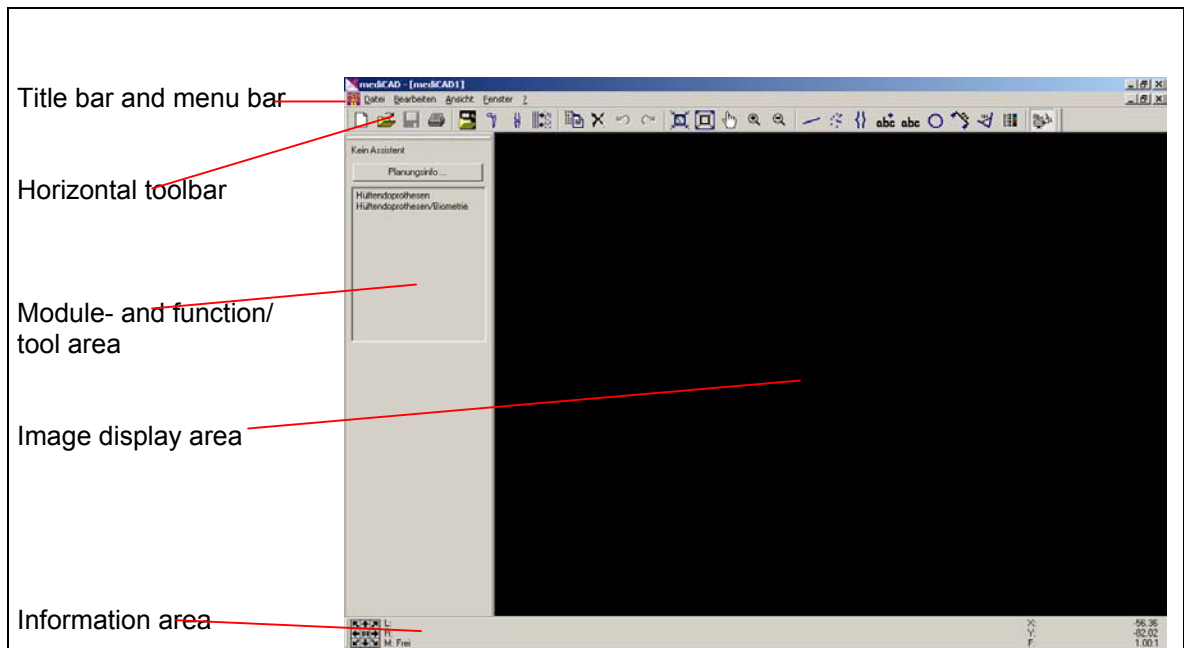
Title bar and menu bar

Horizontal toolbar

Module- and function/ tool area

Image display area

Information area

mediCAD - [mediCAD1]

Datei Bearbeiten Ansicht Fenster ?

abc abc

Kein Assistent

Planungsinfo ...

Hüftendoprothesen
Hüftendoprothesen/Biometrie

L:
R:
M: Frei

X: -56.36
Y: -82.02
F: 1.00:1